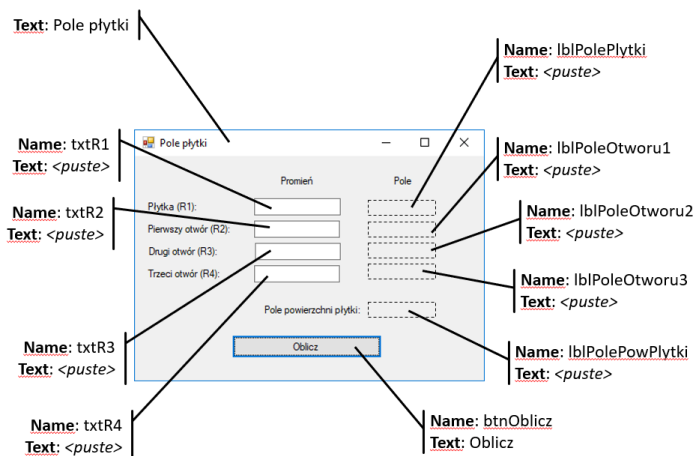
**Text**: Pole płytki

**Name**: txtR1
**Text**: *<puste>*

**Name**: txtR2
**Text**: *<puste>*

**Name**: txtR3
**Text**: *<puste>*

**Name**: txtR4
**Text**: *<puste>*

Pole płytki

Promień

Pole

Płytka (R1):

Pierwszy otwór (R2):

Drugi otwór (R3):

Trzeci otwór (R4):

Pole powierzchni płytki:

Oblicz

**Name**: lblPolePlytki
**Text**: *<puste>*

**Name**: lblPoleOtworu1
**Text**: *<puste>*

**Name**: lblPoleOtworu2
**Text**: *<puste>*

**Name**: lblPoleOtworu3
**Text**: *<puste>*

**Name**: lblPolePowPlytki
**Text**: *<puste>*

**Name**: btnOblicz
**Text**: Oblicz